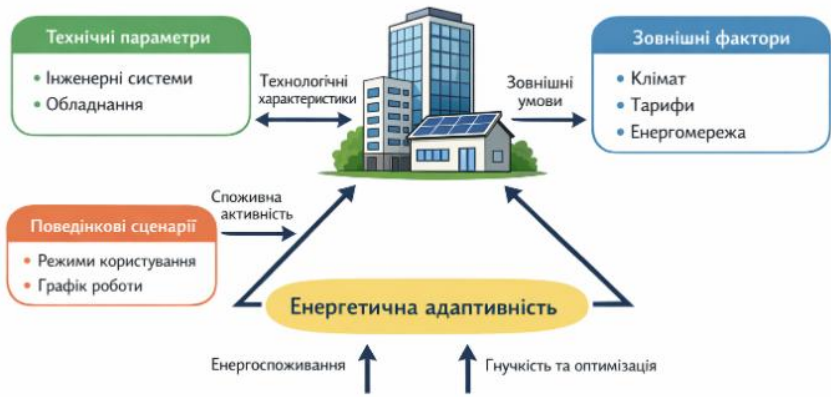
Технічні параметри
• Інженерні системи
• Обладнання

Технологічні характеристики

Зовнішні умови

Зовнішні фактори
• Клімат
• Тарифи
• Енергомережа

Споживча активність

Поведінкові сценарії
• Режими користування
• Графік роботи

Енергетична адаптивність

Енергоспоживання

Гнучкість та оптимізація